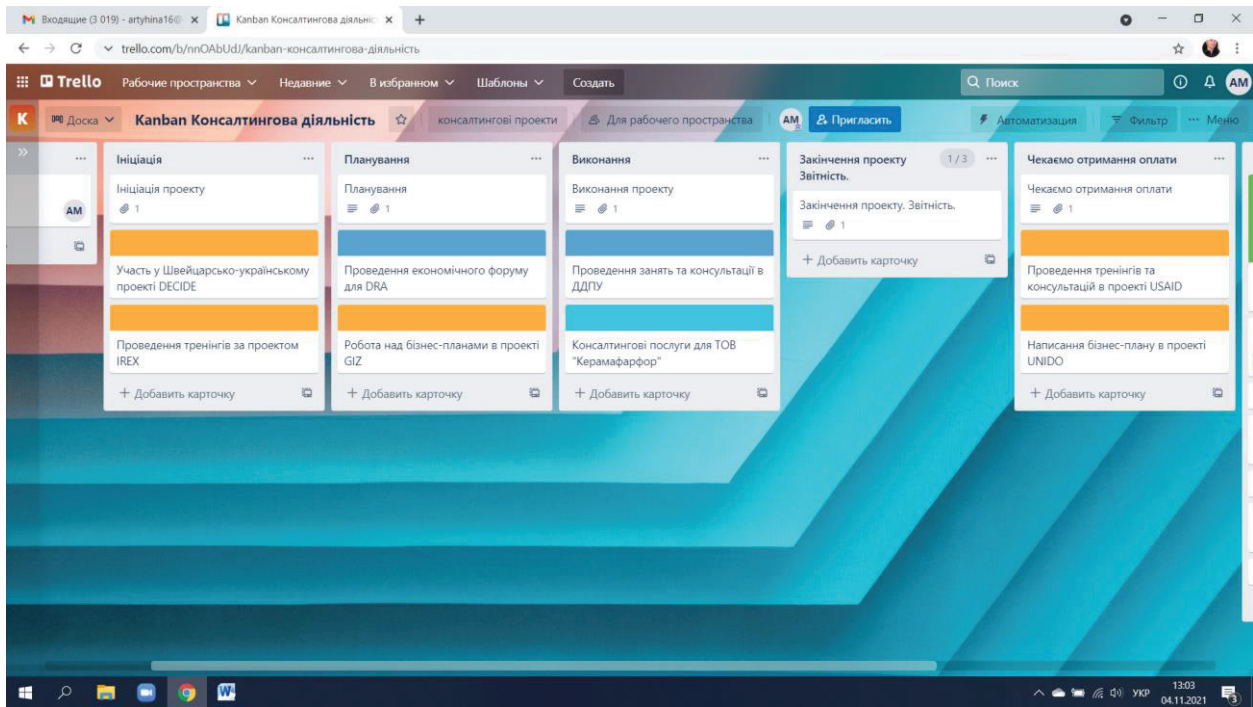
Входящие (3 019) - artyhina16@ ×
Kanban Консалтингова діяльніс ×
+
trello.com/b/nnOAbUdJ/kanban-консалтингова-діяльність
Trello Рабочие пространства Недавние В избранном Шаблоны Создать
Поиск
AM
K Доска Kanban Консалтингова діяльність консалтингові проекти Для рабочего пространства AM Пригласить Автоматизация Фильтр ··· Меню

AM

Ініціація
Ініціація проекту
1
Участь у Швейцарсько-українському проекті DECIDE
Проведення тренінгів за проектом IREX
+ Добавить карточку

Планування
Планування
1
Проведення економічного форуму для DRA
Робота над бізнес-планами в проекті GIZ
+ Добавить карточку

Виконання
Виконання проекту
1
Проведення занять та консультації в ДДПУ
Консалтингові послуги для ТОВ "Керамафарфор"
+ Добавить карточку

Закінчення проекту Звітність.
1/3
Закінчення проекту. Звітність.
1
+ Добавить карточку

Чекаємо отримання оплати
Чекаємо отримання оплати
1
Проведення тренінгів та консультацій в проекті USAID
Написання бізнес-плану в проекті UNIDO
+ Добавить карточку

УКР 13:03 04.11.2021